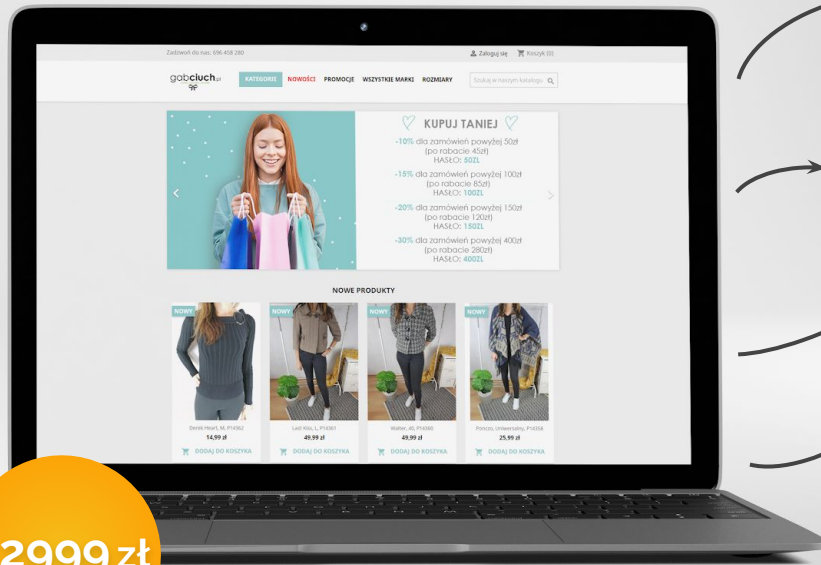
Zadzwoń do nas: 696 456 280

Zaloguj się Koszyk (0)

gabciuch.pl

KATEGORIE NOWOŚCI PROMOCJE WSZYSTKIE MARKI ROZMIARY

Szukaj w naszym katalogu

KUPUJ TANIEJ

-10% dla zamówień powyżej 50zł (po rabacie 45zł) HASŁO: 50ZL

-15% dla zamówień powyżej 100zł (po rabacie 85zł) HASŁO: 100ZL

-20% dla zamówień powyżej 150zł (po rabacie 120zł) HASŁO: 150ZL

-30% dla zamówień powyżej 400zł (po rabacie 280zł) HASŁO: 400ZL

NOWE PRODUKTY

NOWY

Dethk Heart, M, P14362
14,99 zł
DODAJ DO KOSZYKA

NOWY

Lee Kiss, L, P14361
49,99 zł
DODAJ DO KOSZYKA

NOWY

Walter, 40, P14360
49,99 zł
DODAJ DO KOSZYKA

NOWY

Ponczo, Uniwersalny, P14358
25,99 zł
DODAJ DO KOSZYKA

2999 zł